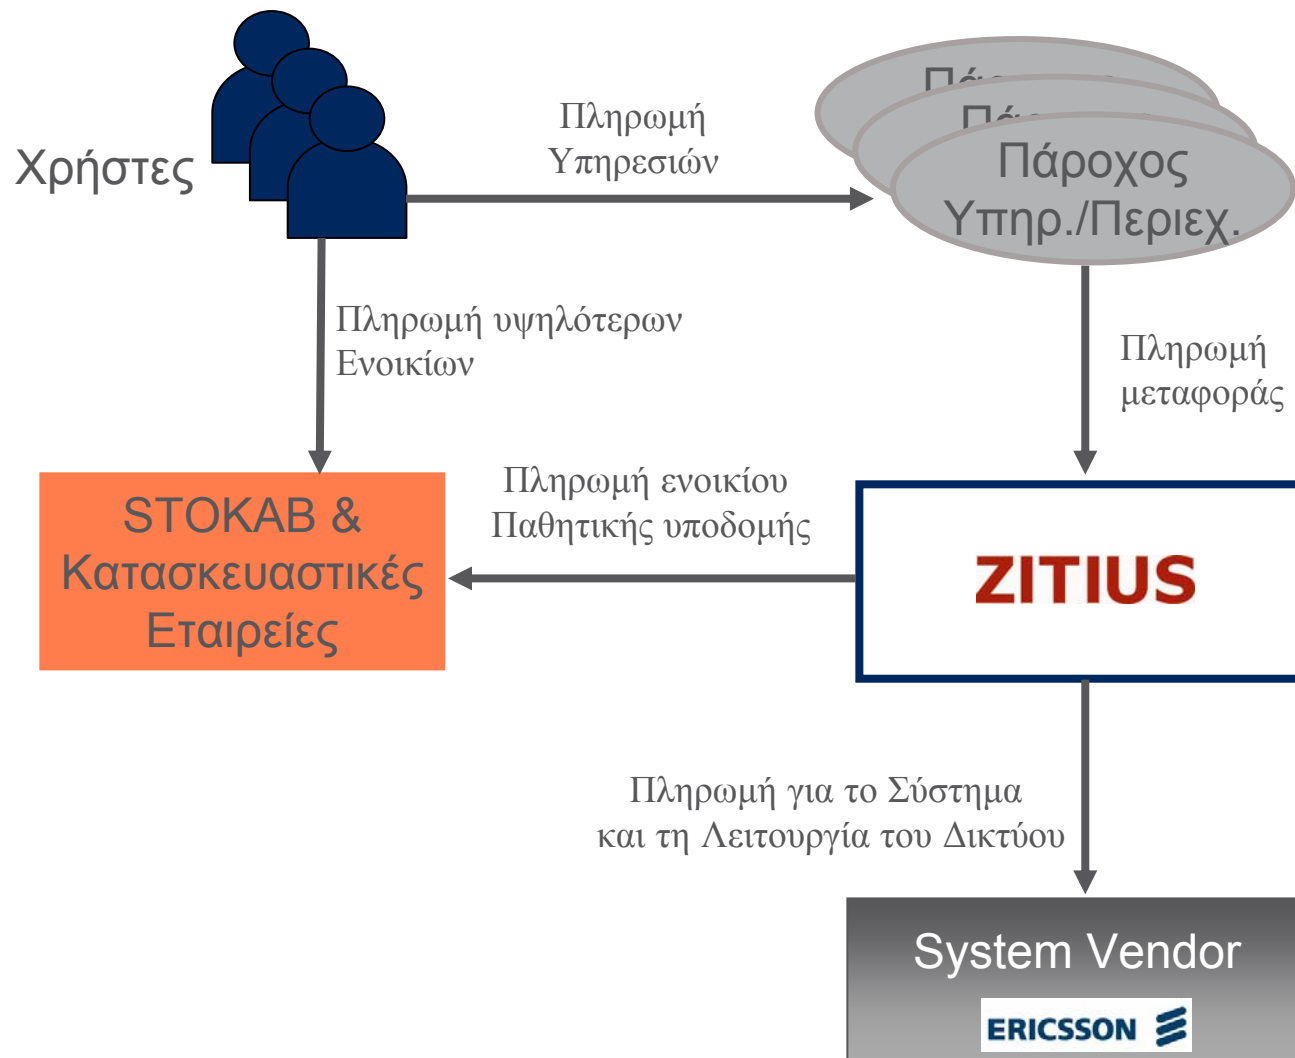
Χρήστες

Πληρωμή Υπηρεσιών

Πά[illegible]

Πά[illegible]

Πάροχος Υπηρ./Περιεχ.

Πληρωμή υψηλότερων Ενοικίων

Πληρωμή μεταφοράς

Πληρωμή ενοικίου Παθητικής υποδομής

STOKAB & Κατασκευαστικές Εταιρείες

ZITIUS

Πληρωμή για το Σύστημα και τη Λειτουργία του Δικτύου

System Vendor

ERICSSON